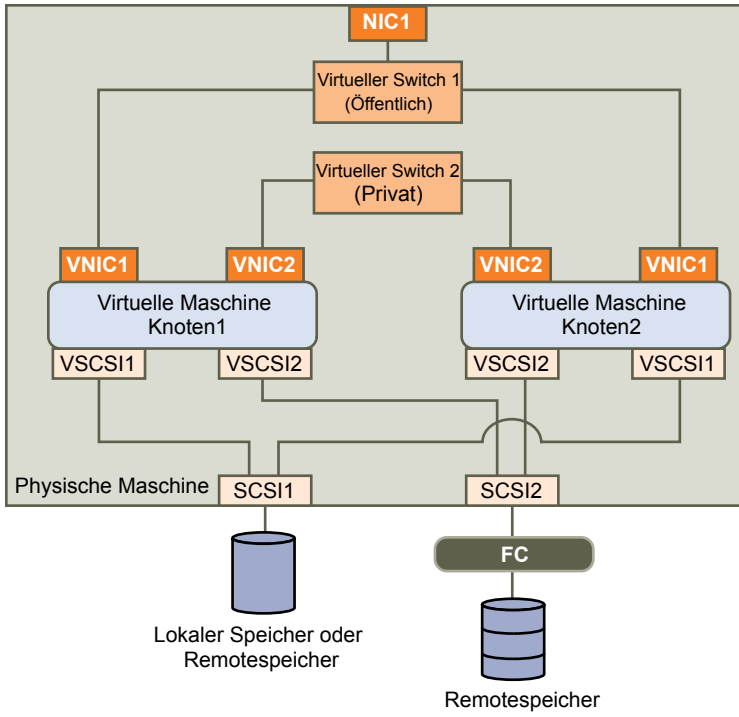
NIC1

Virtueller Switch 1
(Öffentlich)

Virtueller Switch 2
(Privat)

VNIC1

VNIC2

VNIC2

VNIC1

Virtuelle Maschine
Knoten1

Virtuelle Maschine
Knoten2

VSCSI1

VSCSI2

VSCSI2

VSCSI1

Physische Maschine

SCSI1

SCSI2

FC

Lokaler Speicher oder Remotespeicher

Remotespeicher